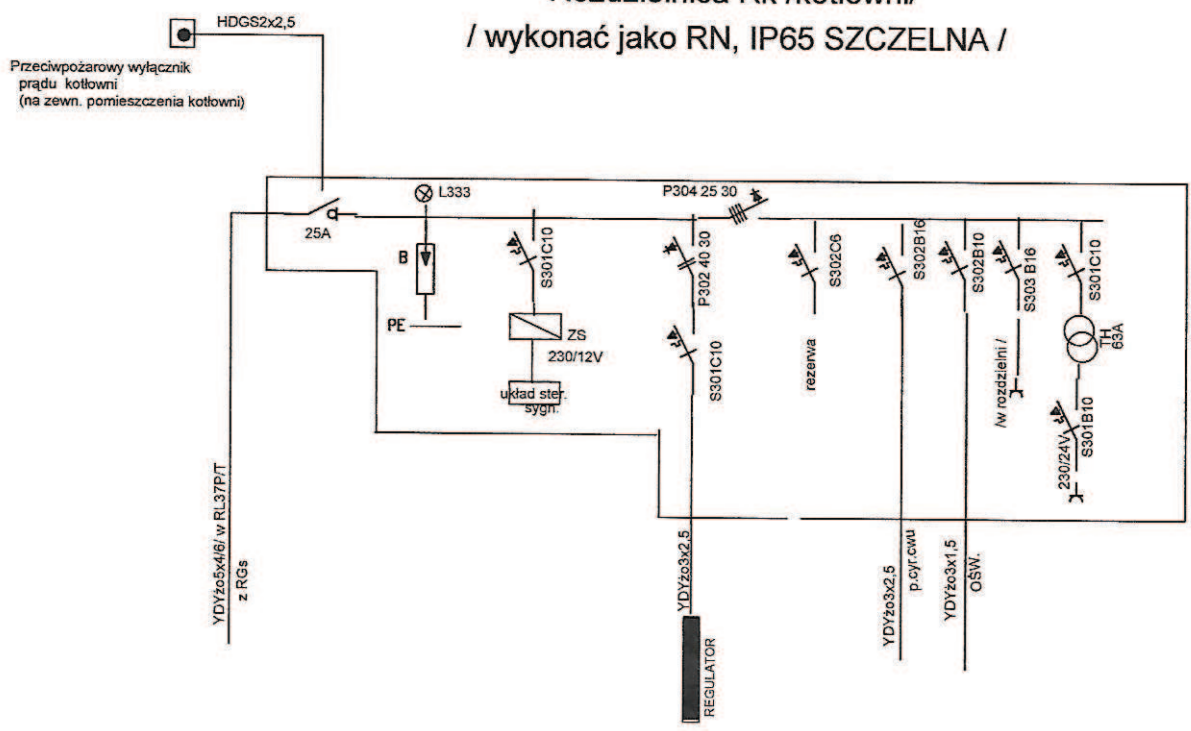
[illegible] RK /kotłowni/
/ wykonać jako RN, IP65 SZCZELNA /

HDGS2x2,5

Przeciwpożarowy wyłącznik prądu kotłowni (na zewn. pomieszczenia kotłowni)

25A

L333

B

PE

S301C10

ZS
230/12V

układ ster. sygn.

P304 25 30

P302 40 30

S301C10

S302C6

rezerwa

S302B16

S302B10

S303 B16

/w rozdzielni /

S301C10

TH 63A

230/24V

S301B10

YDYżo5x4/6/ w RL37P/T
z RGs

YDYżo3x2,5

REGULATOR

YDYżo3x2,5
p.cyr.cwu

YDYżo3x1,5
OŚW.